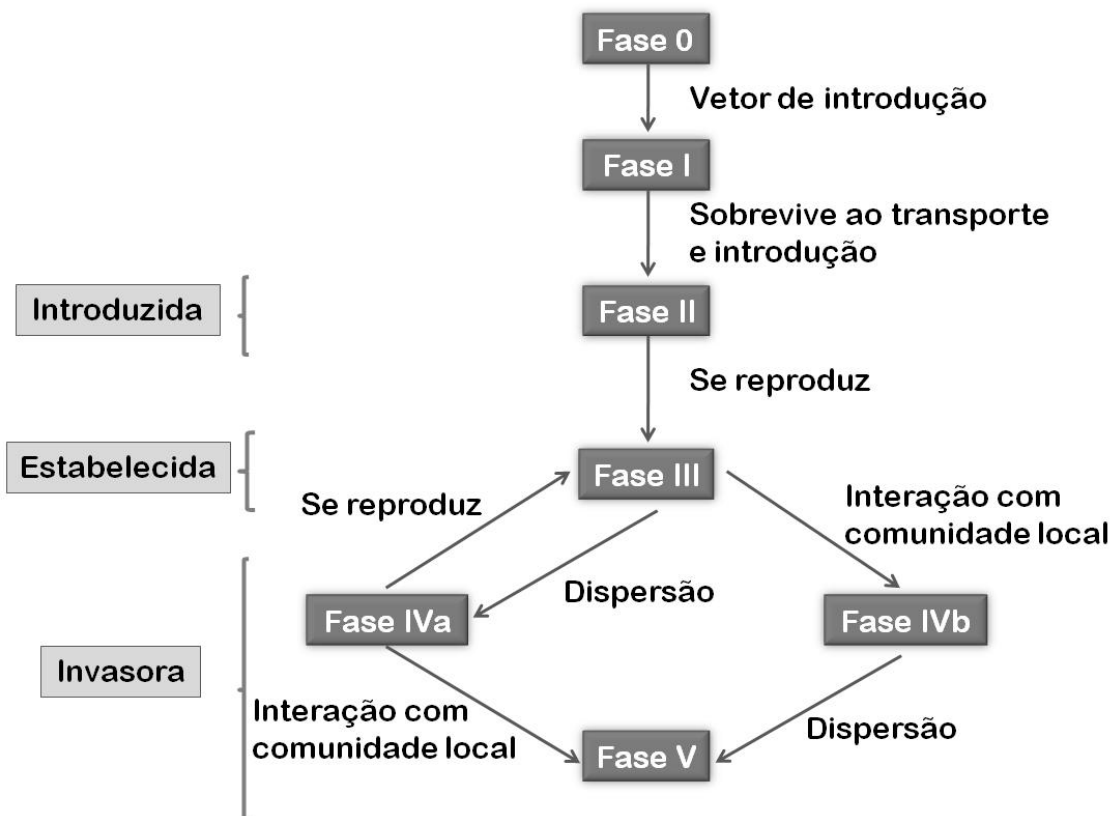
Fase 0

Vetor de introdução

Fase I

Sobrevive ao transporte e introdução

Introduzida

Fase II

Se reproduz

Estabelecida

Fase III

Se reproduz

Interação com comunidade local

Dispersão

Fase IVa

Fase IVb

Invasora

Interação com comunidade local

Dispersão

Fase V